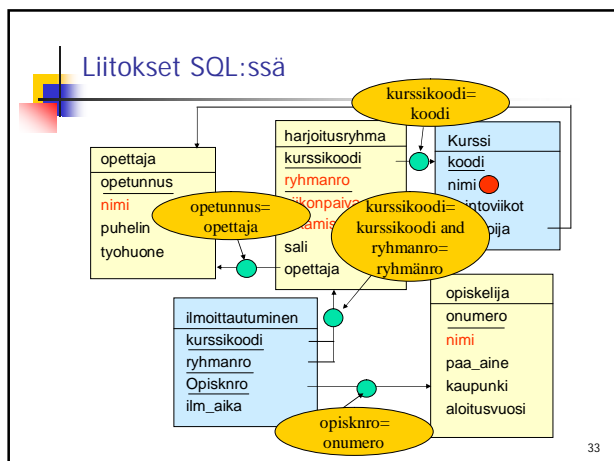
Liitokset SQL:ssä

kurssikoodi=
koodi

opettaja
opetunnus
nimi
puhelin
tyohuone

opetunnus=
opettaja

harjoitusryhma
kurssikoodi
ryhmanro
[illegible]ikonpaiva
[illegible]amis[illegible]
sali
opettaja

Kurssi
koodi
nimi
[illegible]intoviikot
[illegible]opija

kurssikoodi=
kurssikoodi and
ryhmanro=
ryhmänro

ilmoittautuminen
kurssikoodi
ryhmanro
Opisknro
ilm_aika

opiskelija
onumero
nimi
paa_aine
kaupunki
aloitusvuosi

opisknro=
onumero

33